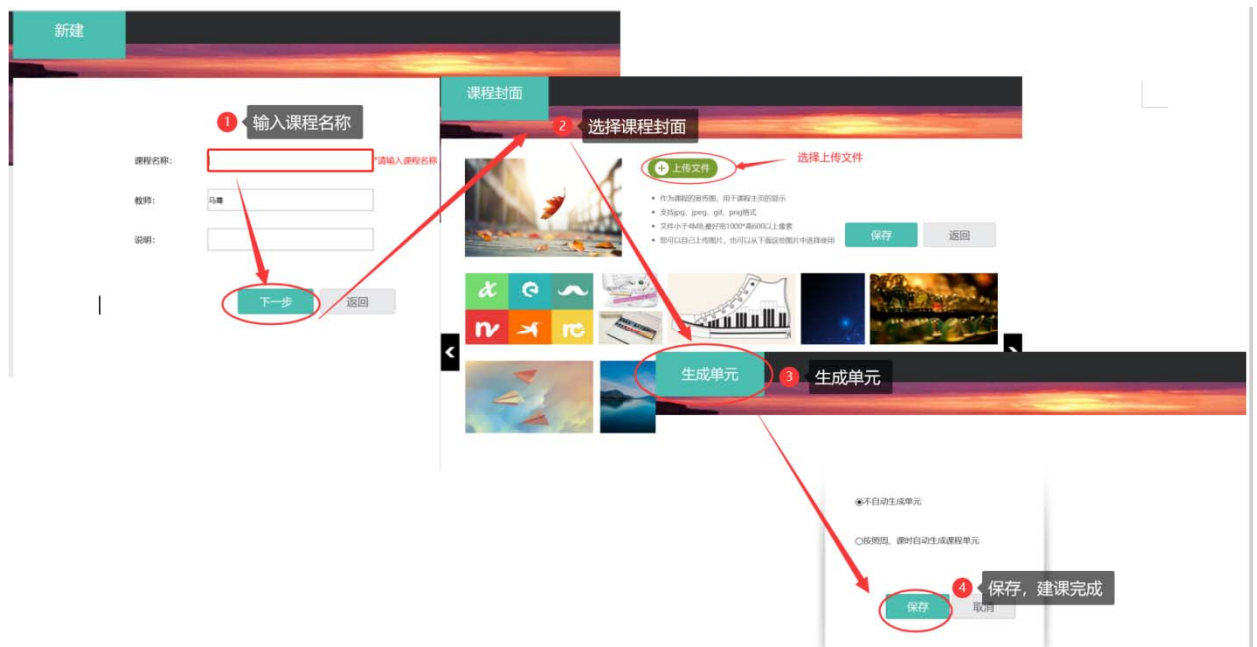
新建

1 输入课程名称

课程名称: *请输入课程名称

教师: 马嘉

说明:

下一步 返回

课程封面

2 选择课程封面

上传文件 选择上传文件

• 作为课程的宣传图，用于课程主页的显示
• 支持jpg、jpeg、gif、png格式
• 文件小于4MB,最好宽1000*高600以上像素
• 您可以自己上传图片，也可以从下面这些图片中选择使用

保存 返回

生成单元 3 生成单元

◉不自动生成单元

○按照周、课时自动生成课程单元

4 保存，建课完成

保存 取消